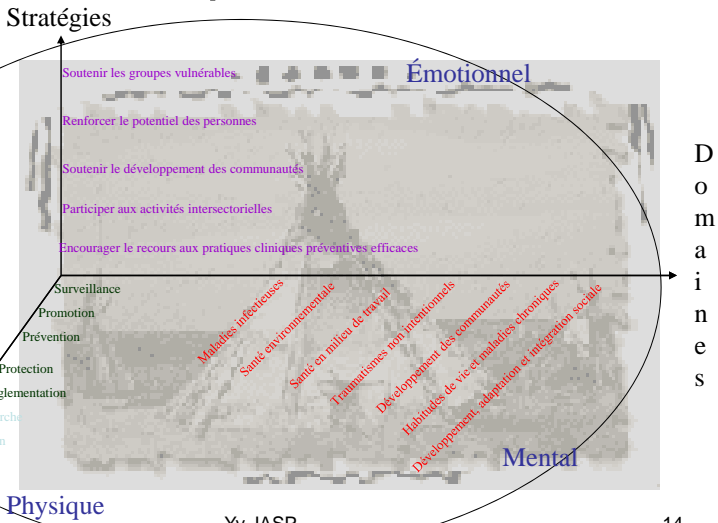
Stratégies

Soutenir les groupes vulnérables

Émotionnel

Renforcer le potentiel des personnes

Soutenir le développement des communautés

Participer aux activités intersectorielles

Encourager le recours aux pratiques cliniques préventives efficaces

Domaines

Surveillance

Promotion

Prévention

Protection

glementation

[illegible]

Maladies infectieuses

Santé environnementale

Santé en milieu de travail

Traumatismes non intentionnels

Développement des communautés

Habitudes de vie et maladies chroniques

Développement, adaptation et intégration sociale

Mental

Physique

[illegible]

14